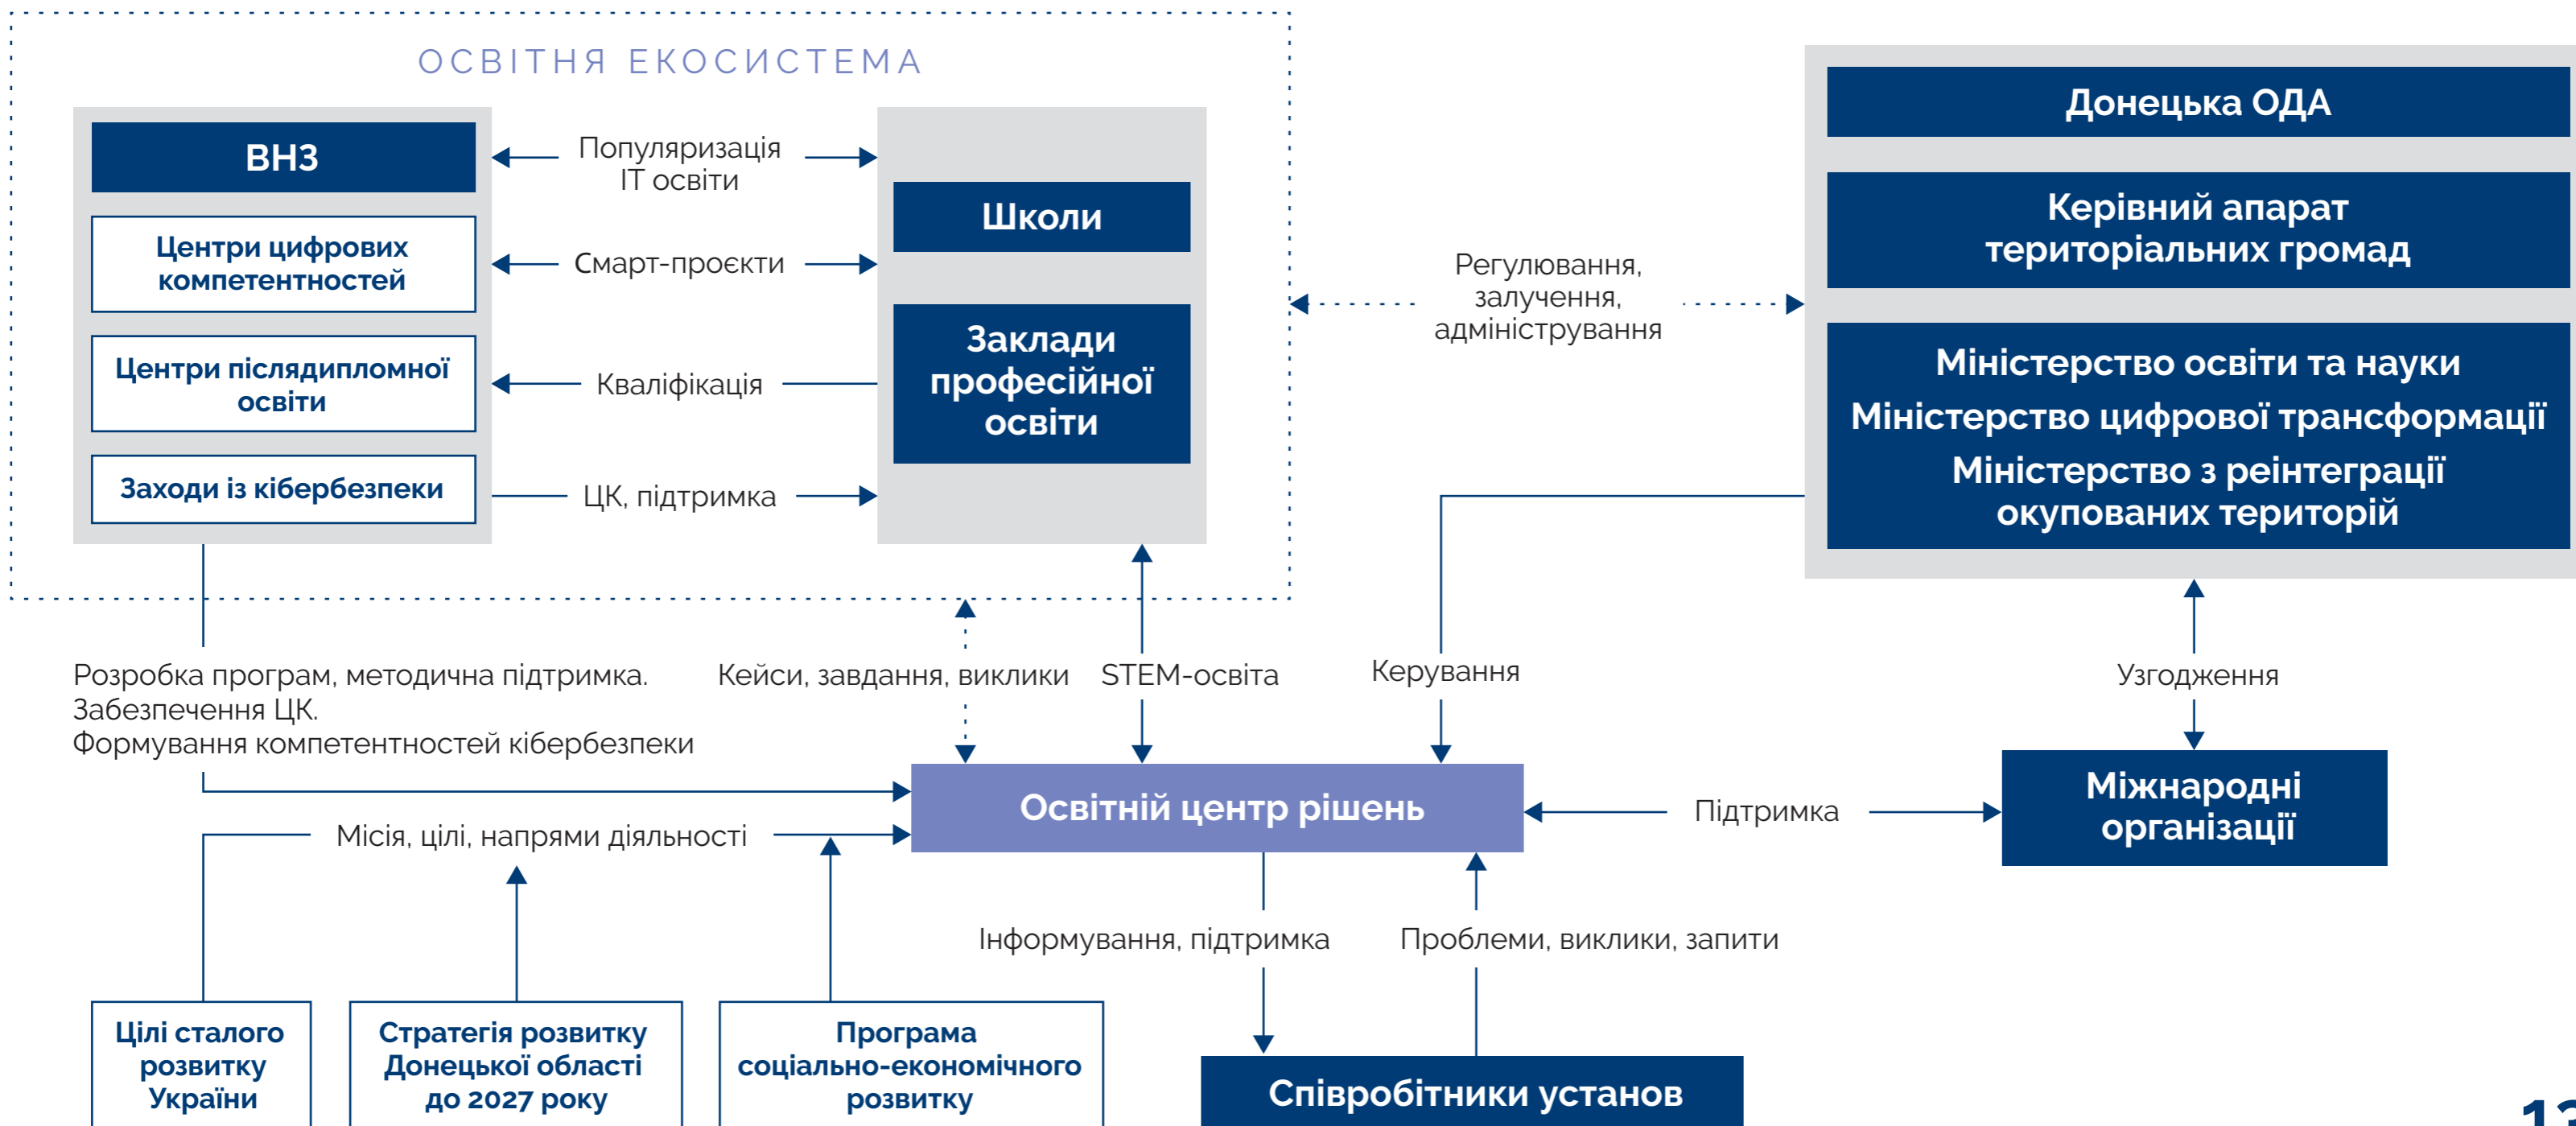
ОСВІТНЯ ЕКОСИСТЕМА

ВНЗ

Центри цифрових компетентностей

Центри післядипломної освіти

Заходи із кібербезпеки

Популяризація IT освіти

Смарт-проєкти

Кваліфікація

ЦК, підтримка

Школи

Заклади професійної освіти

Регулювання, залучення, адміністрування

Донецька ОДА

Керівний апарат територіальних громад

Міністерство освіти та науки
Міністерство цифрової трансформації
Міністерство з реінтеграції окупованих територій

Розробка програм, методична підтримка.
Забезпечення ЦК.
Формування компетентностей кібербезпеки

Кейси, завдання, виклики

STEM-освіта

Керування

Узгодження

Освітній центр рішень

Підтримка

Міжнародні організації

Місія, цілі, напрями діяльності

Інформування, підтримка

Проблеми, виклики, запити

Цілі сталого розвитку України

Стратегія розвитку Донецької області до 2027 року

Програма соціально-економічного розвитку

Співробітники установ

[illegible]